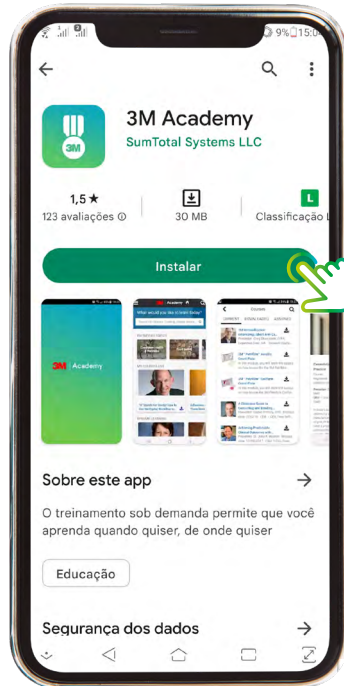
9% 15:0

3M Academy
SumTotal Systems LLC

1,5 ★
123 avaliações

30 MB

L
Classificação L

Instalar

3M Academy

Sobre este app

O treinamento sob demanda permite que você aprenda quando quiser, de onde quiser

Educação

Segurança dos dados